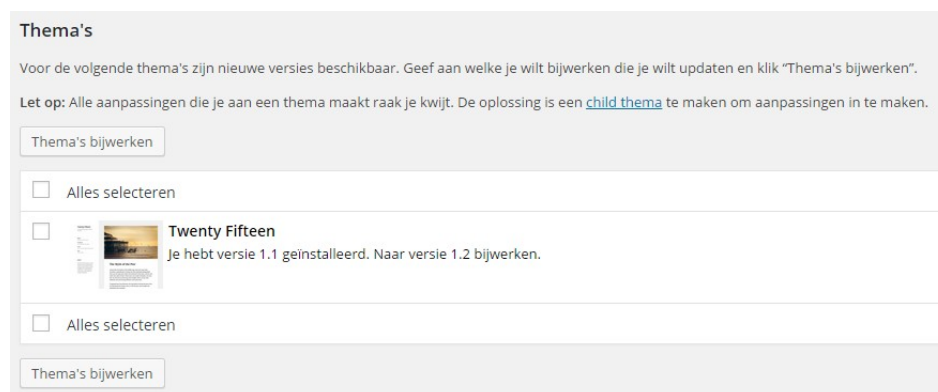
Thema's

Voor de volgende thema's zijn nieuwe versies beschikbaar. Geef aan welke je wilt bijwerken die je wilt updaten en klik "Thema's bijwerken".

Let op: Alle aanpassingen die je aan een thema maakt raak je kwijt. De oplossing is een child thema te maken om aanpassingen in te maken.

Thema's bijwerken

Alles selecteren

Twenty Fifteen
Je hebt versie 1.1 geïnstalleerd. Naar versie 1.2 bijwerken.

Alles selecteren

Thema's bijwerken